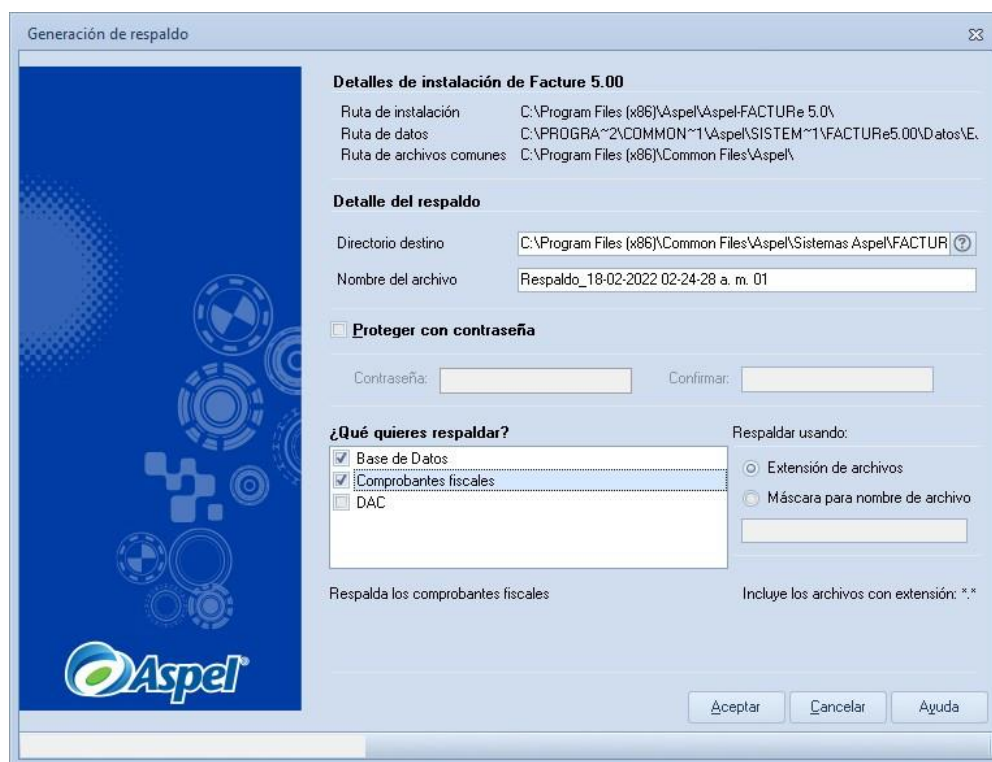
Generación de respaldo

Detalles de instalación de Facture 5.00

| Ruta de instalación | C:\Program Files (x86)\Aspel\Aspel-FACTURe 5.0\ |
|---|---|
| Ruta de datos | C:\PROGRA~2\COMMON~1\Aspel\SISTEM~1\FACTURe5.00\Datos\E |
| Ruta de archivos comunes | C:\Program Files (x86)\Common Files\Aspel\ |

Detalle del respaldo

Directorio destino C:\Program Files (x86)\Common Files\Aspel\Sistemas Aspel\FACTUR

Nombre del archivo Respaldo_18-02-2022 02-24-28 a. m. 01

Proteger con contraseña

Contraseña: Confirmar:

¿Qué quieres respaldar?

Base de Datos
Comprobantes fiscales
DAC

Respaldar usando:

Extensión de archivos
Máscara para nombre de archivo

Respalda los comprobantes fiscales

Incluye los archivos con extensión: *.*

Aspel

Aceptar Cancelar Ayuda